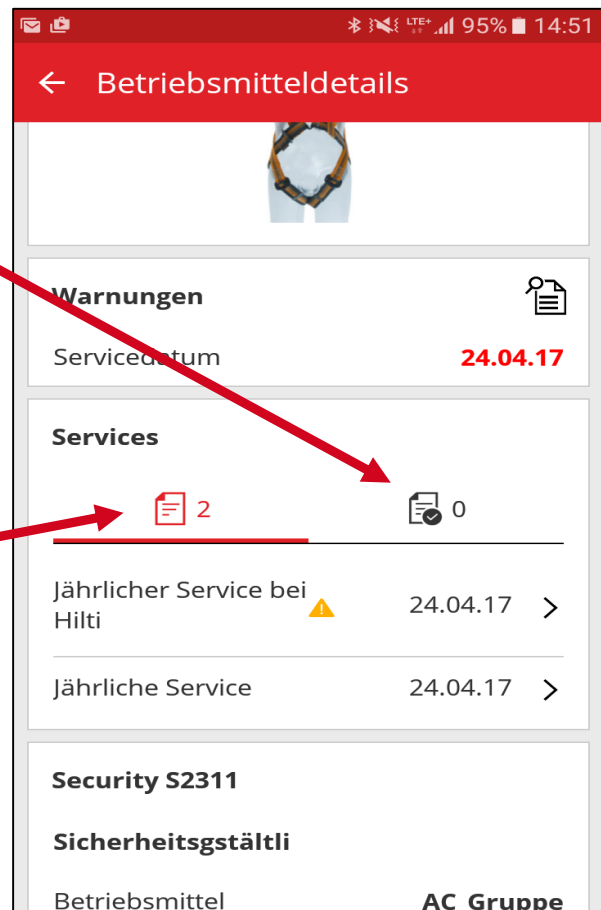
LTE+ 95% 14:51

← Betriebsmitteldetails

Warnungen

Servicedatum 24.04.17

Services

2

0

Jährlicher Service bei Hilti 24.04.17 >

Jährliche Service 24.04.17 >

Security S2311

Sicherheitsgstältli

Betriebsmittel AC Gruppe